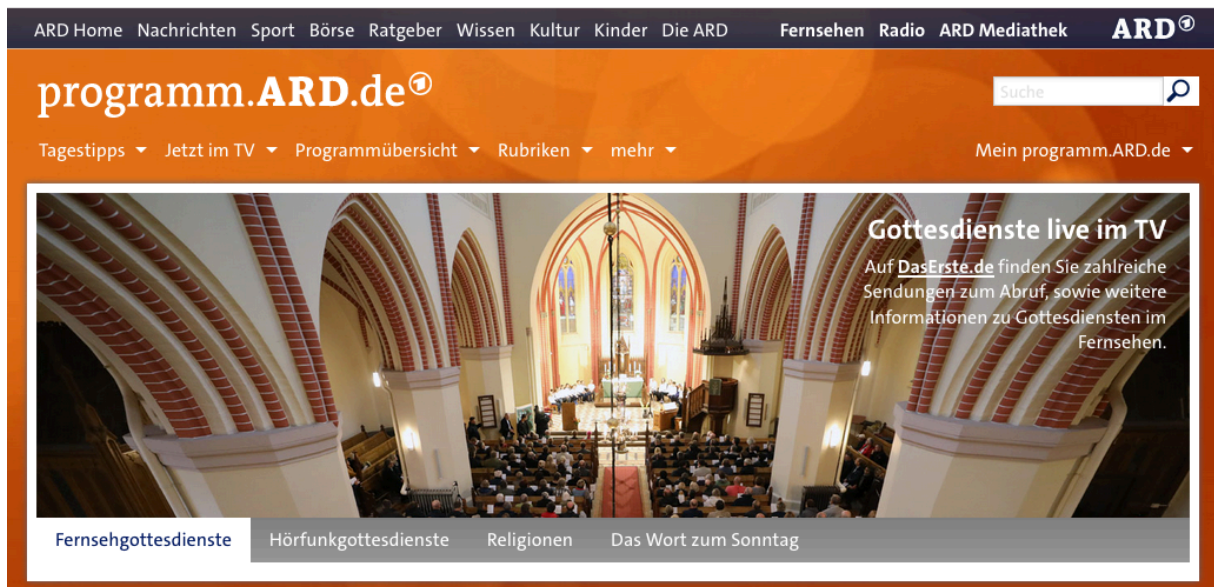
ARD Home Nachrichten Sport Börse Ratgeber Wissen Kultur Kinder Die ARD Fernsehen Radio ARD Mediathek ARD①

programm.ARD.de①

Suche

Tagestipps Jetzt im TV Programmübersicht Rubriken mehr

Mein programm.ARD.de

Gottesdienste live im TV

Auf DasErste.de finden Sie zahlreiche Sendungen zum Abruf, sowie weitere Informationen zu Gottesdiensten im Fernsehen.

Fernsehgottesdienste Hörfunkgottesdienste Religionen Das Wort zum Sonntag